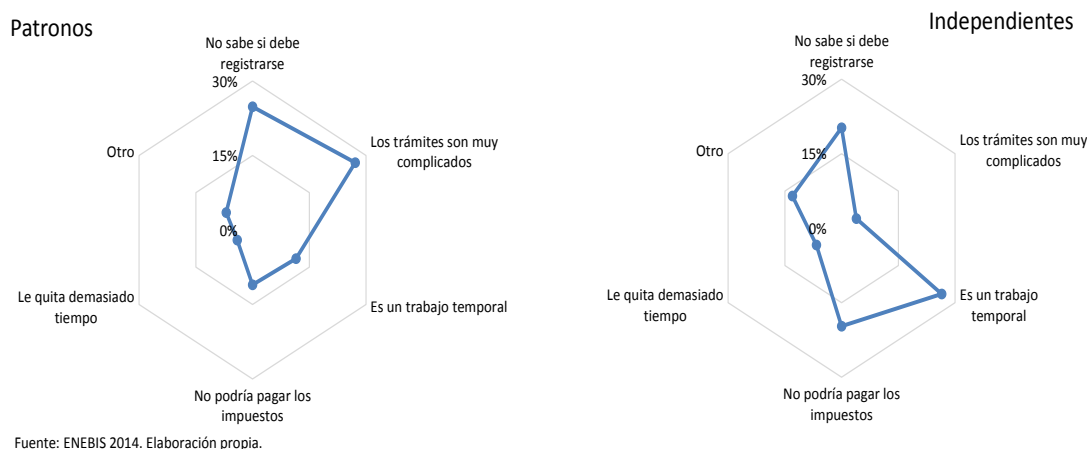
Patronos

No sabe si debe registrarse

30%

15%

0%

Los trámites son muy complicados

Es un trabajo temporal

No podría pagar los impuestos

Le quita demasiado tiempo

Otro

Independientes

No sabe si debe registrarse

30%

15%

0%

Los trámites son muy complicados

Es un trabajo temporal

No podría pagar los impuestos

Le quita demasiado tiempo

Otro

Fuente: ENEBIS 2014. Elaboración propia.